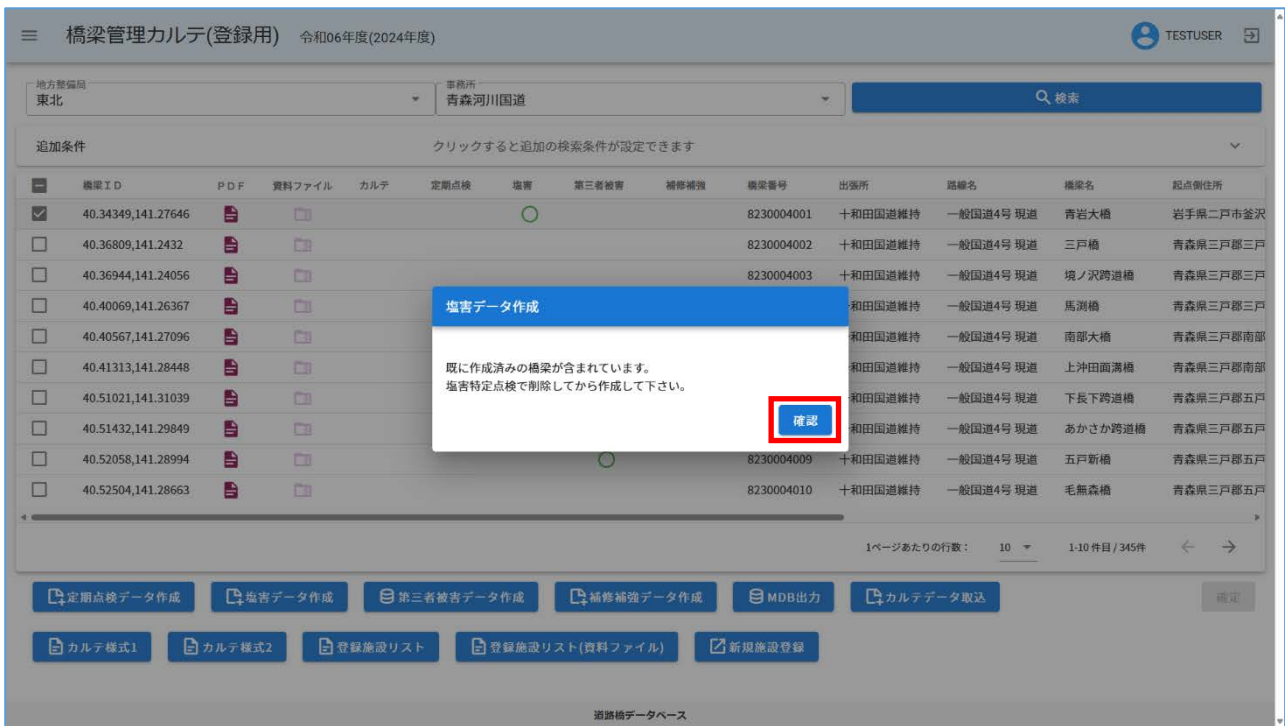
橋梁管理カルテ(登録用) 令和06年度(2024年度)

TESTUSER

地方整備局
東北

事務所
青森河川国道

検索

追加条件
クリックすると追加の検索条件が設定できます

| | 橋梁ID | PDF | 資料ファイル | カルテ | 定期点検 | 塩害 | 第三者被害 | 補修補強 | 橋梁番号 | 出張所 | 路線名 | 橋梁名 | 起点側住所 |
|---|---|---|---|---|---|---|---|---|---|---|---|---|---|
| | 40.34349,141.27646 | | | | | ○ | | | 8230004001 | 十和田国道維持 | 一般国道4号 現道 | 青岩大橋 | 岩手県二戸市釜沢 |
| | 40.36809,141.2432 | | | | | | | | 8230004002 | 十和田国道維持 | 一般国道4号 現道 | 三戸橋 | 青森県三戸郡三戸 |
| | 40.36944,141.24056 | | | | | | | | 8230004003 | 十和田国道維持 | 一般国道4号 現道 | 境ノ沢跨道橋 | 青森県三戸郡三戸 |
| | 40.40069,141.26367 | | | | | | | | | 十和田国道維持 | 一般国道4号 現道 | 馬渕橋 | 青森県三戸郡三戸 |
| | 40.40567,141.27096 | | | | | | | | | 十和田国道維持 | 一般国道4号 現道 | 南部大橋 | 青森県三戸郡南部 |
| | 40.41313,141.28448 | | | | | | | | | 十和田国道維持 | 一般国道4号 現道 | 上沖田面溝橋 | 青森県三戸郡南部 |
| | 40.51021,141.31039 | | | | | | | | | 十和田国道維持 | 一般国道4号 現道 | 下長下跨道橋 | 青森県三戸郡五戸 |
| | 40.51432,141.29849 | | | | | | | | | 十和田国道維持 | 一般国道4号 現道 | あかさか跨道橋 | 青森県三戸郡五戸 |
| | 40.52058,141.28994 | | | | | | ○ | | 8230004009 | 十和田国道維持 | 一般国道4号 現道 | 五戸新橋 | 青森県三戸郡五戸 |
| | 40.52504,141.28663 | | | | | | | | 8230004010 | 十和田国道維持 | 一般国道4号 現道 | 毛無森橋 | 青森県三戸郡五戸 |

塩害データ作成

既に作成済みの橋梁が含まれています。
塩害特定点検で削除してから作成して下さい。

確認

1ページあたりの行数: 10 1-10 件目 / 345件

定期点検データ作成 塩害データ作成 第三者被害データ作成 補修補強データ作成 MDB出力 カルテデータ取込 確定

カルテ様式1 カルテ様式2 登録施設リスト 登録施設リスト(資料ファイル) 新規施設登録

道路橋データベース